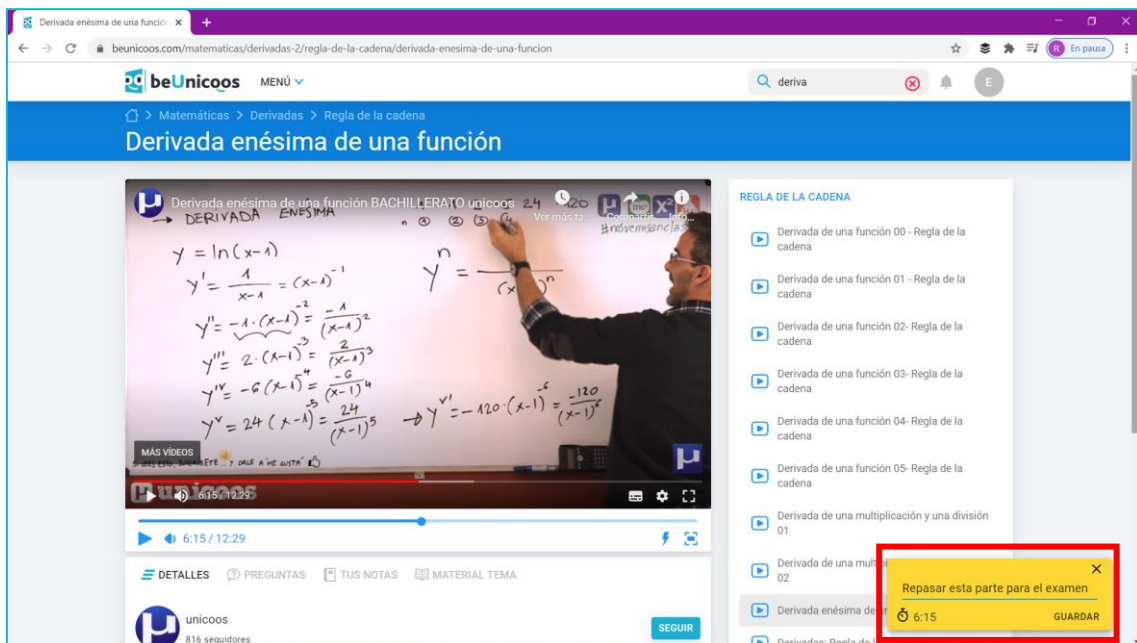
Derivada enésima de una función ×

beunicoos.com/matematicas/derivadas-2/regla-de-la-cadena/derivada-enesima-de-una-funcion

En pausa

beUnicoos MENÚ

deriva

E

Matemáticas > Derivadas > Regla de la cadena

Derivada enésima de una función

Derivada enésima de una función BACHILLERATO unicoos

Ver más ta... Compartir Info

→ DERIVADA ENESIMA

n ① ② ③

$y = \ln(x-1)$

$y' = \frac{1}{x-1} = (x-1)^{-1}$

$y'' = -1\cdot(x-1)^{-2} = \frac{-1}{(x-1)^2}$

$y''' = 2\cdot(x-1)^{-3} = \frac{2}{(x-1)^3}$

$y^{IV} = -6(x-1)^{-4} = \frac{-6}{(x-1)^4}$

$y^{V} = 24(x-1)^{-5} = \frac{24}{(x-1)^5}$

$\rightarrow y^{VI} = -120\cdot(x-1)^{-6} = \frac{-120}{(x-1)^6}$

$y^n = \frac{}{(x-1)^n}$

24 120

#nosvemosenclase

MÁS VÍDEOS

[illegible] Y DALE A "ME GUSTA"

6:15 / 12:29

6:15 / 12:29

DETALLES PREGUNTAS TUS NOTAS MATERIAL TEMA

unicoos

816 seguidores

SEGUIR

REGLA DE LA CADENA

Derivada de una función 00 - Regla de la cadena

Derivada de una función 01 - Regla de la cadena

Derivada de una función 02- Regla de la cadena

Derivada de una función 03- Regla de la cadena

Derivada de una función 04- Regla de la cadena

Derivada de una función 05- Regla de la cadena

Derivada de una multiplicación y una división 01

Derivada de una mult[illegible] 02

Derivada enésima de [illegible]

Derivadas: Regla de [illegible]

Repasar esta parte para el examen

6:15

GUARDAR